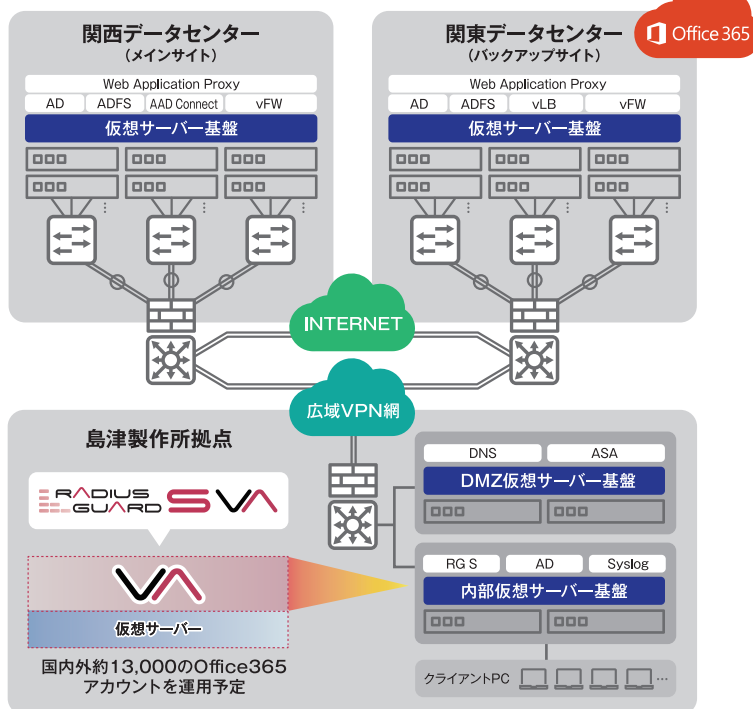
関西データセンター
（メインサイト）

Web Application Proxy

| AD | ADFS | AAD Connect | vFW |
|---|---|---|---|

仮想サーバー基盤

関東データセンター
（バックアップサイト）

Office 365

Web Application Proxy

| AD | ADFS | vLB | vFW |
|---|---|---|---|

仮想サーバー基盤

INTERNET

広域VPN網

島津製作所拠点

RADIUS GUARD SVA

仮想サーバー

国内外約13,000のOffice365
アカウントを運用予定

| DNS | ASA |
|---|---|

DMZ仮想サーバー基盤

| RG S | AD | Syslog |
|---|---|---|

内部仮想サーバー基盤

クライアントPC